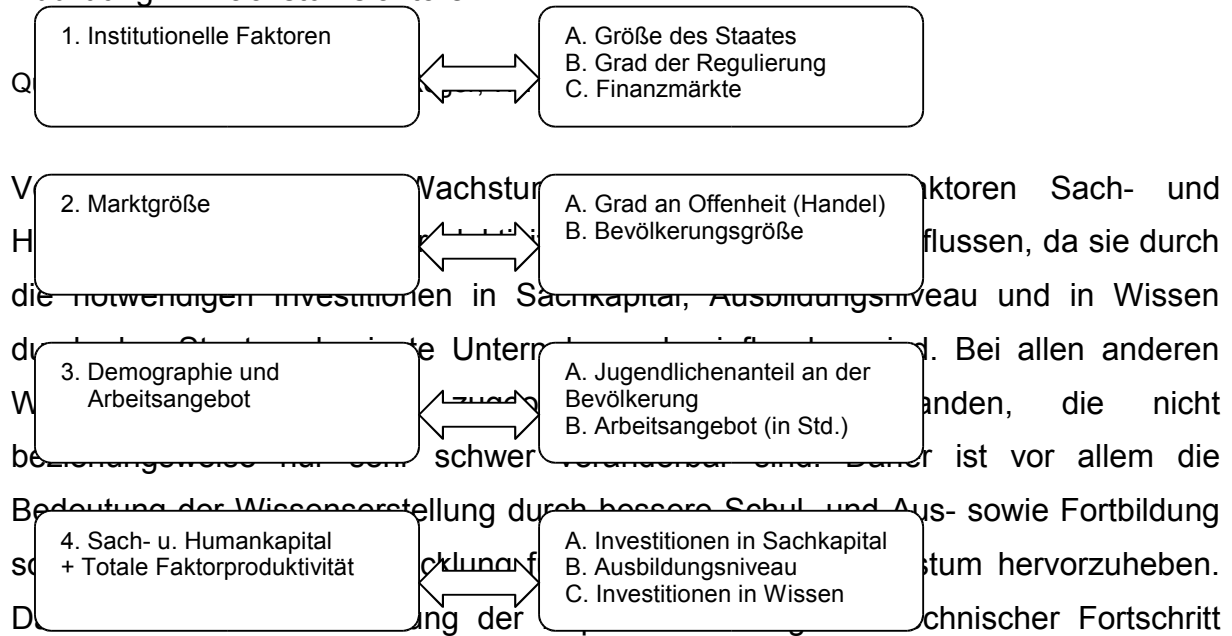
1. Institutionelle Faktoren

A. Größe des Staates
B. Grad der Regulierung
C. Finanzmärkte

2. Marktgröße

A. Grad an Offenheit (Handel)
B. Bevölkerungsgröße

3. Demographie und Arbeitsangebot

A. Jugendlichenanteil an der Bevölkerung
B. Arbeitsangebot (in Std.)

4. Sach- u. Humankapital + Totale Faktorproduktivität

A. Investitionen in Sachkapital
B. Ausbildungsniveau
C. Investitionen in Wissen

Q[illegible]

V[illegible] Wachstu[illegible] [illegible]ktoren Sach- und H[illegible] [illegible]flussen, da sie durch die notwendigen Investitionen in Sachkapital, Ausbildungsniveau und in Wissen du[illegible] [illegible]te Untern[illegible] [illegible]d. Bei allen anderen W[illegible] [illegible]anden, die nicht be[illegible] schwer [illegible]r ist vor allem die Bedeutung der Wissenserstellung durch bessere Schul- und Aus- sowie Fortbildung s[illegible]cklung f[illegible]stum hervorzuheben. D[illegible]ng der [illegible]chnischer Fortschritt